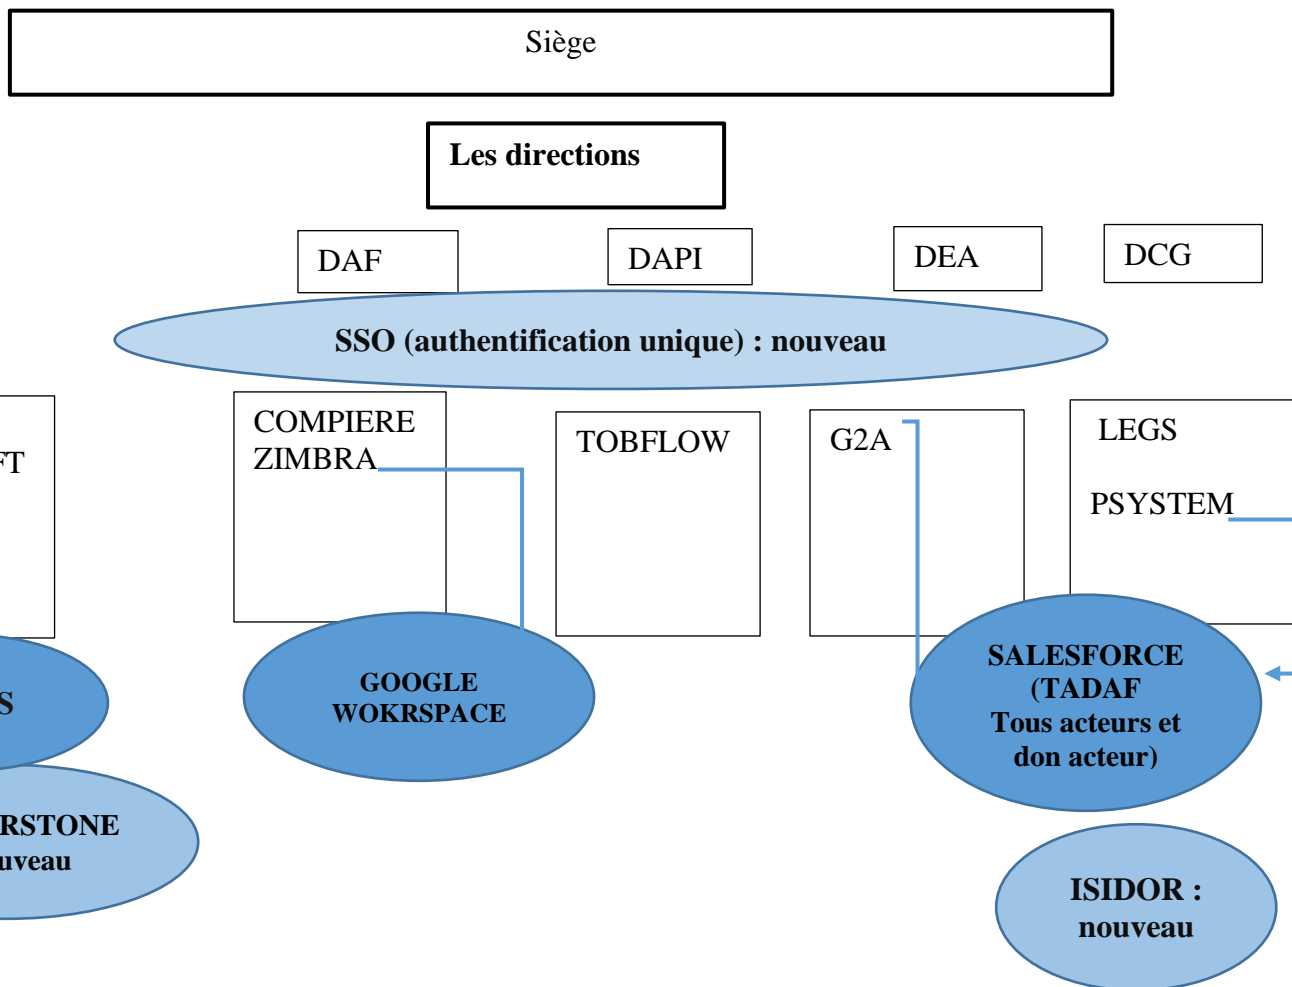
Siège

Les directions

DAF

DAPI

DEA

DCG

SSO (authentification unique) : nouveau

FT

COMPIERE
ZIMBRA

TOBFLOW

G2A

LEGS

PSYSTEM

S

GOOGLE WOKRSPACE

SALESFORCE (TADAF Tous acteurs et don acteur)

RSTONE
uveau

ISIDOR : nouveau